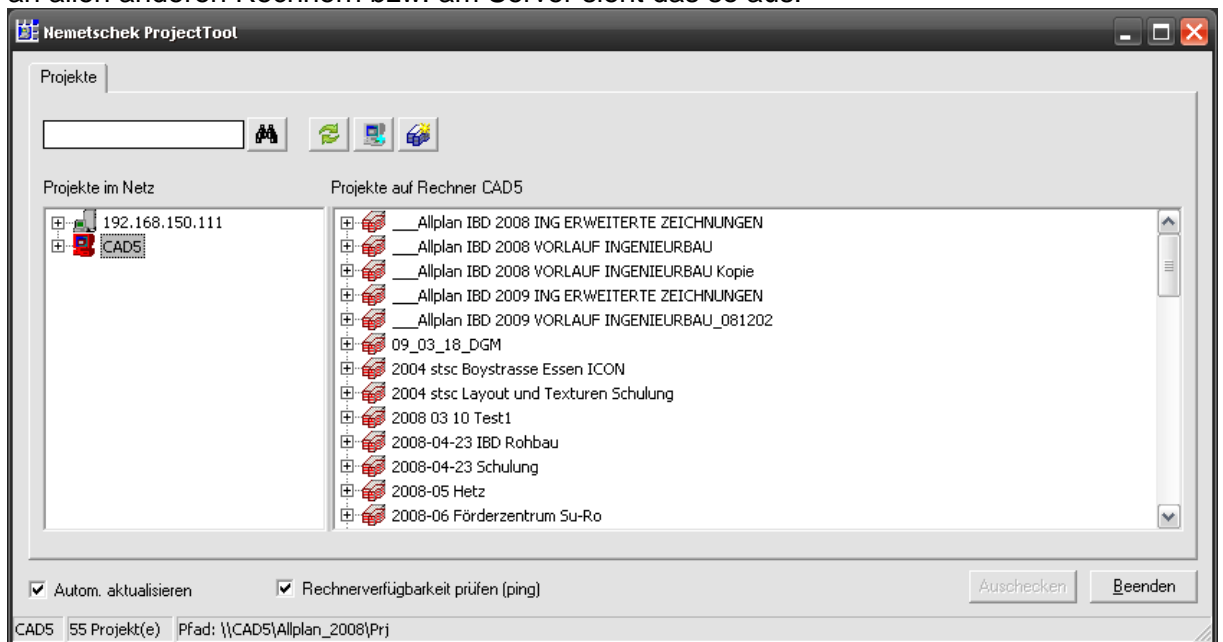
Nemetschek ProjectTool

Projekte

Projekte im Netz

192.168.150.111
CAD5

Projekte auf Rechner CAD5

___Allplan IBD 2008 ING ERWEITERTE ZEICHNUNGEN
___Allplan IBD 2008 VORLAUF INGENIEURBAU
___Allplan IBD 2008 VORLAUF INGENIEURBAU Kopie
___Allplan IBD 2009 ING ERWEITERTE ZEICHNUNGEN
___Allplan IBD 2009 VORLAUF INGENIEURBAU_081202
09_03_18_DGM
2004 stsc Boystrasse Essen ICON
2004 stsc Layout und Texturen Schulung
2008 03 10 Test1
2008-04-23 IBD Rohbau
2008-04-23 Schulung
2008-05 Hetz
2008-06 Förderzentrum Su-Ro

Autom. aktualisieren
Rechnerverfügbarkeit prüfen (ping)
Auschecken
Beenden

CAD5 | 55 Projekt(e) | Pfad: \\CAD5\Allplan_2008\Prj